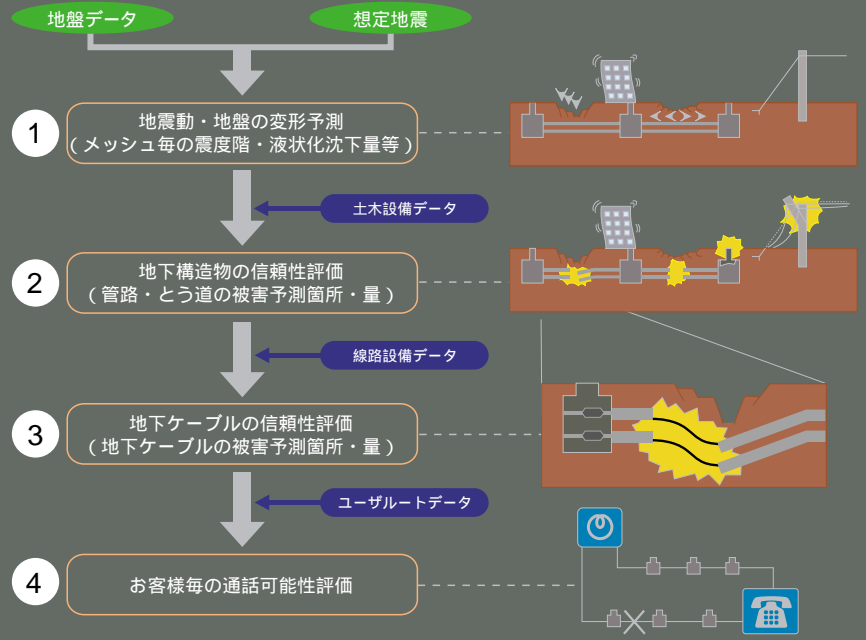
地盤データ

想定地震

1

地震動・地盤の変形予測
（メッシュ毎の震度階・液状化沈下量等）

土木設備データ

2

地下構造物の信頼性評価
（管路・とう道の被害予測箇所・量）

線路設備データ

3

地下ケーブルの信頼性評価
（地下ケーブルの被害予測箇所・量）

ユーザルートデータ

4

お客様毎の通話可能性評価